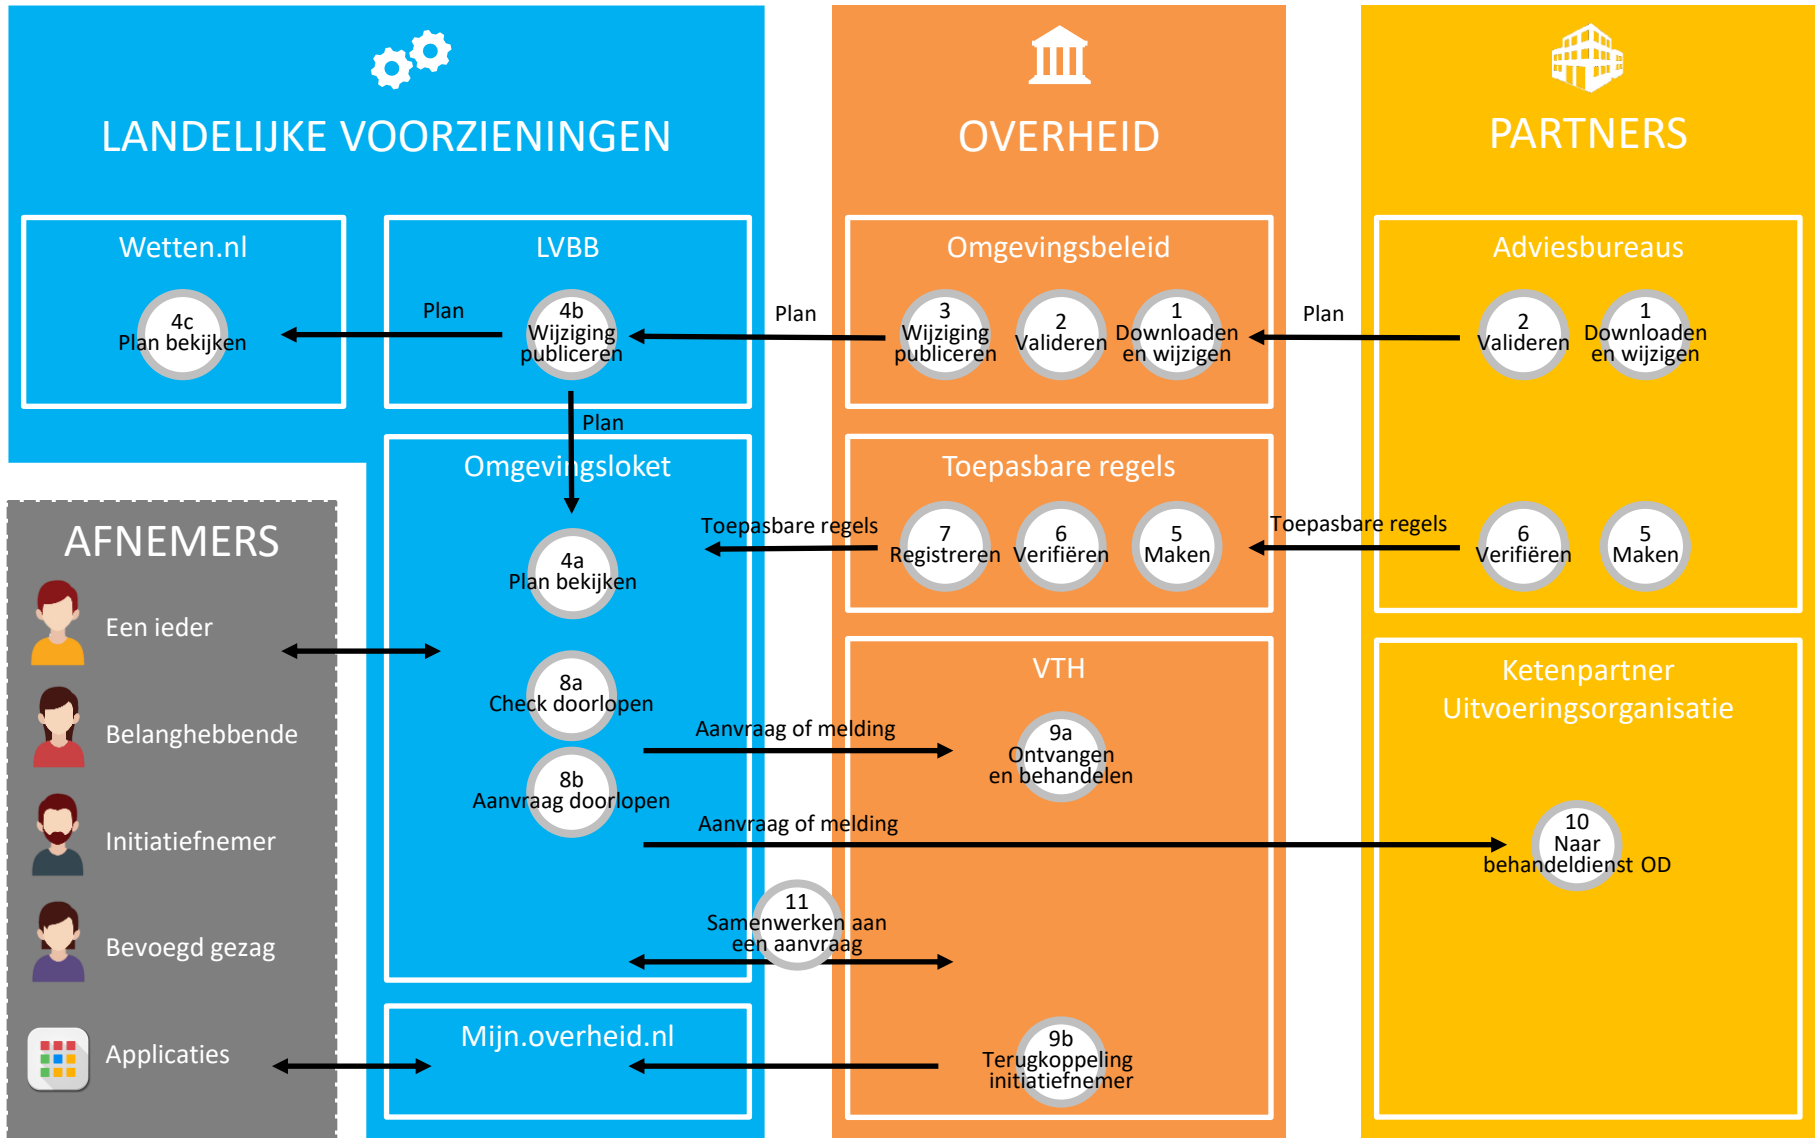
LANDELIJKE VOORZIENINGEN

OVERHEID

PARTNERS

Wetten.nl

4c
Plan bekijken

LVBB

Plan

4b
Wijziging publiceren

Plan

Omgevingsbeleid

3
Wijziging publiceren

2
Valideren

1
Downloaden en wijzigen

Plan

Adviesbureaus

2
Valideren

1
Downloaden en wijzigen

Plan

Omgevingsloket

4a
Plan bekijken

Toepasbare regels

Toepasbare regels

7
Registreren

6
Verifiëren

5
Maken

Toepasbare regels

6
Verifiëren

5
Maken

AFNEMERS

Een ieder

Belanghebbende

Initiatiefnemer

Bevoegd gezag

Applicaties

8a
Check doorlopen

8b
Aanvraag doorlopen

Aanvraag of melding

VTH

9a
Ontvangen en behandelen

Ketenpartner Uitvoeringsorganisatie

Aanvraag of melding

10
Naar behandeldienst OD

11
Samenwerken aan een aanvraag

Mijn.overheid.nl

9b
Terugkoppeling initiatiefnemer